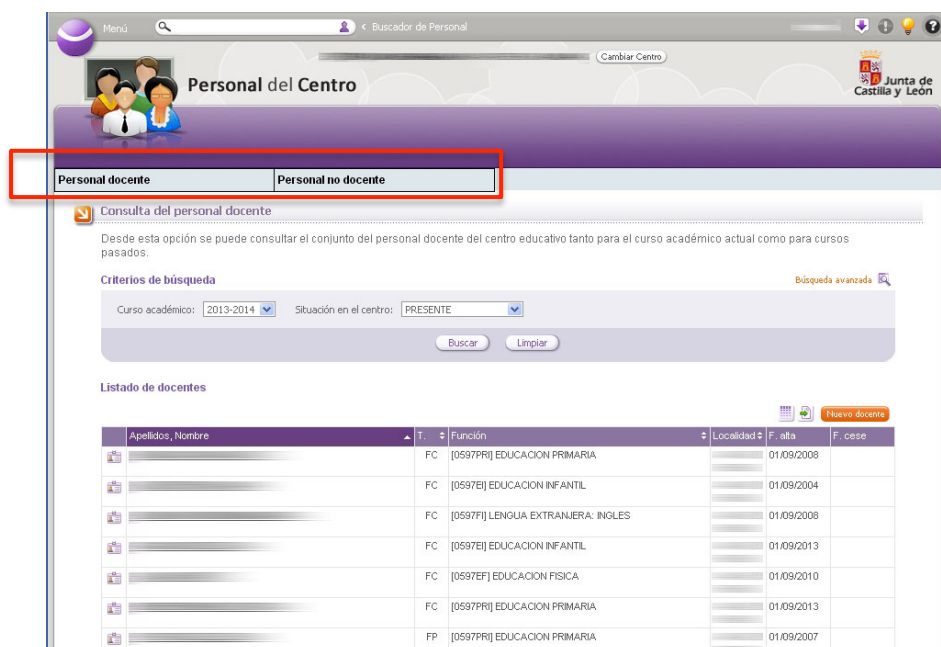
Menú
< Buscador de Personal
Cambiar Centro
Personal del Centro
Junta de Castilla y León

| Personal docente | Personal no docente |
|---|---|

Consulta del personal docente

Desde esta opción se puede consultar el conjunto del personal docente del centro educativo tanto para el curso académico actual como para cursos pasados.

Criterios de búsqueda
Búsqueda avanzada

Curso académico: 2013-2014
Situación en el centro: PRESENTE

Buscar
Limpiar

Listado de docentes

Nuevo docente

| | Apellidos, Nombre | T. | Función | Localidad | F. alta | F. cese |
|---|---|---|---|---|---|---|
| | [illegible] | FC | [0597PRI] EDUCACION PRIMARIA | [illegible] | 01/09/2008 | |
| | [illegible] | FC | [0597EI] EDUCACION INFANTIL | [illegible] | 01/09/2004 | |
| | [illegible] | FC | [0597FI] LENGUA EXTRANJERA: INGLES | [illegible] | 01/09/2008 | |
| | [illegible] | FC | [0597EI] EDUCACION INFANTIL | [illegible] | 01/09/2013 | |
| | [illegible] | FC | [0597EF] EDUCACION FISICA | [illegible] | 01/09/2010 | |
| | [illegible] | FC | [0597PRI] EDUCACION PRIMARIA | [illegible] | 01/09/2013 | |
| | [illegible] | FP | [0597PRI] EDUCACION PRIMARIA | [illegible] | 01/09/2007 | |